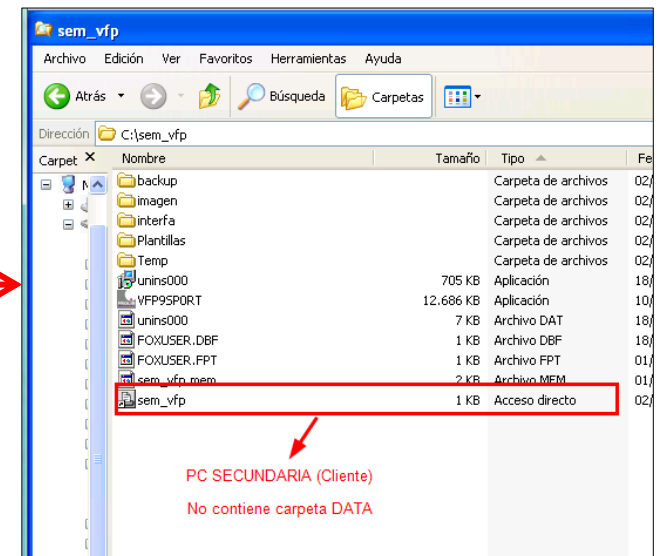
sem_vfp

Archivo Edición Ver Favoritos Herramientas Ayuda

Atrás Búsqueda Carpetas

Dirección C:\sem_vfp

Carpet ×

| Nombre | Tamaño | Tipo | Fe |
|---|---|---|---|
| backup | | Carpeta de archivos | 02/ |
| imagen | | Carpeta de archivos | 02/ |
| interfa | | Carpeta de archivos | 02/ |
| Plantillas | | Carpeta de archivos | 02/ |
| Temp | | Carpeta de archivos | 02/ |
| unins000 | 705 KB | Aplicación | 18/ |
| VFP9SP0RT | 12.686 KB | Aplicación | 10/ |
| unins000 | 7 KB | Archivo DAT | 18/ |
| FOXUSER.DBF | 1 KB | Archivo DBF | 18/ |
| FOXUSER.FPT | 1 KB | Archivo FPT | 01/ |
| sem_vfp.mem | 2 KB | Archivo MEM | 01/ |
| sem_vfp | 1 KB | Acceso directo | 02/ |

PC SECUNDARIA (Cliente)

No contiene carpeta DATA